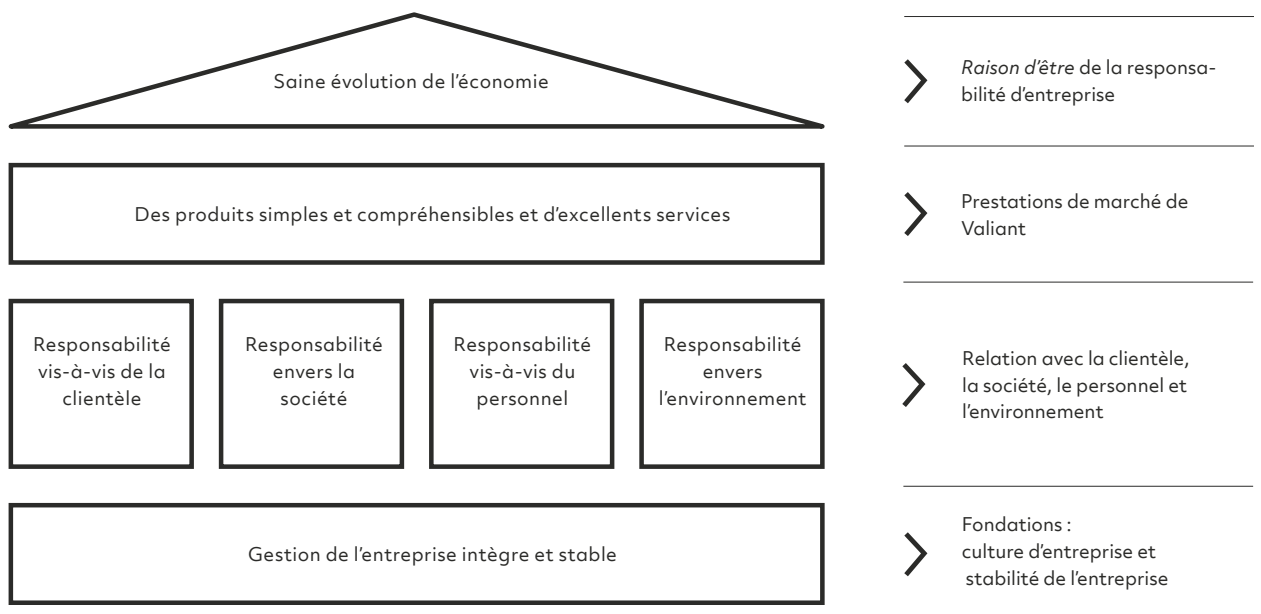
Saine évolution de l'économie

Raison d'être de la responsabilité d'entreprise

Des produits simples et compréhensibles et d'excellents services

Prestations de marché de Valiant

Responsabilité vis-à-vis de la clientèle

Responsabilité envers la société

Responsabilité vis-à-vis du personnel

Responsabilité envers l'environnement

Relation avec la clientèle, la société, le personnel et l'environnement

Gestion de l'entreprise intègre et stable

Fondations : culture d'entreprise et stabilité de l'entreprise